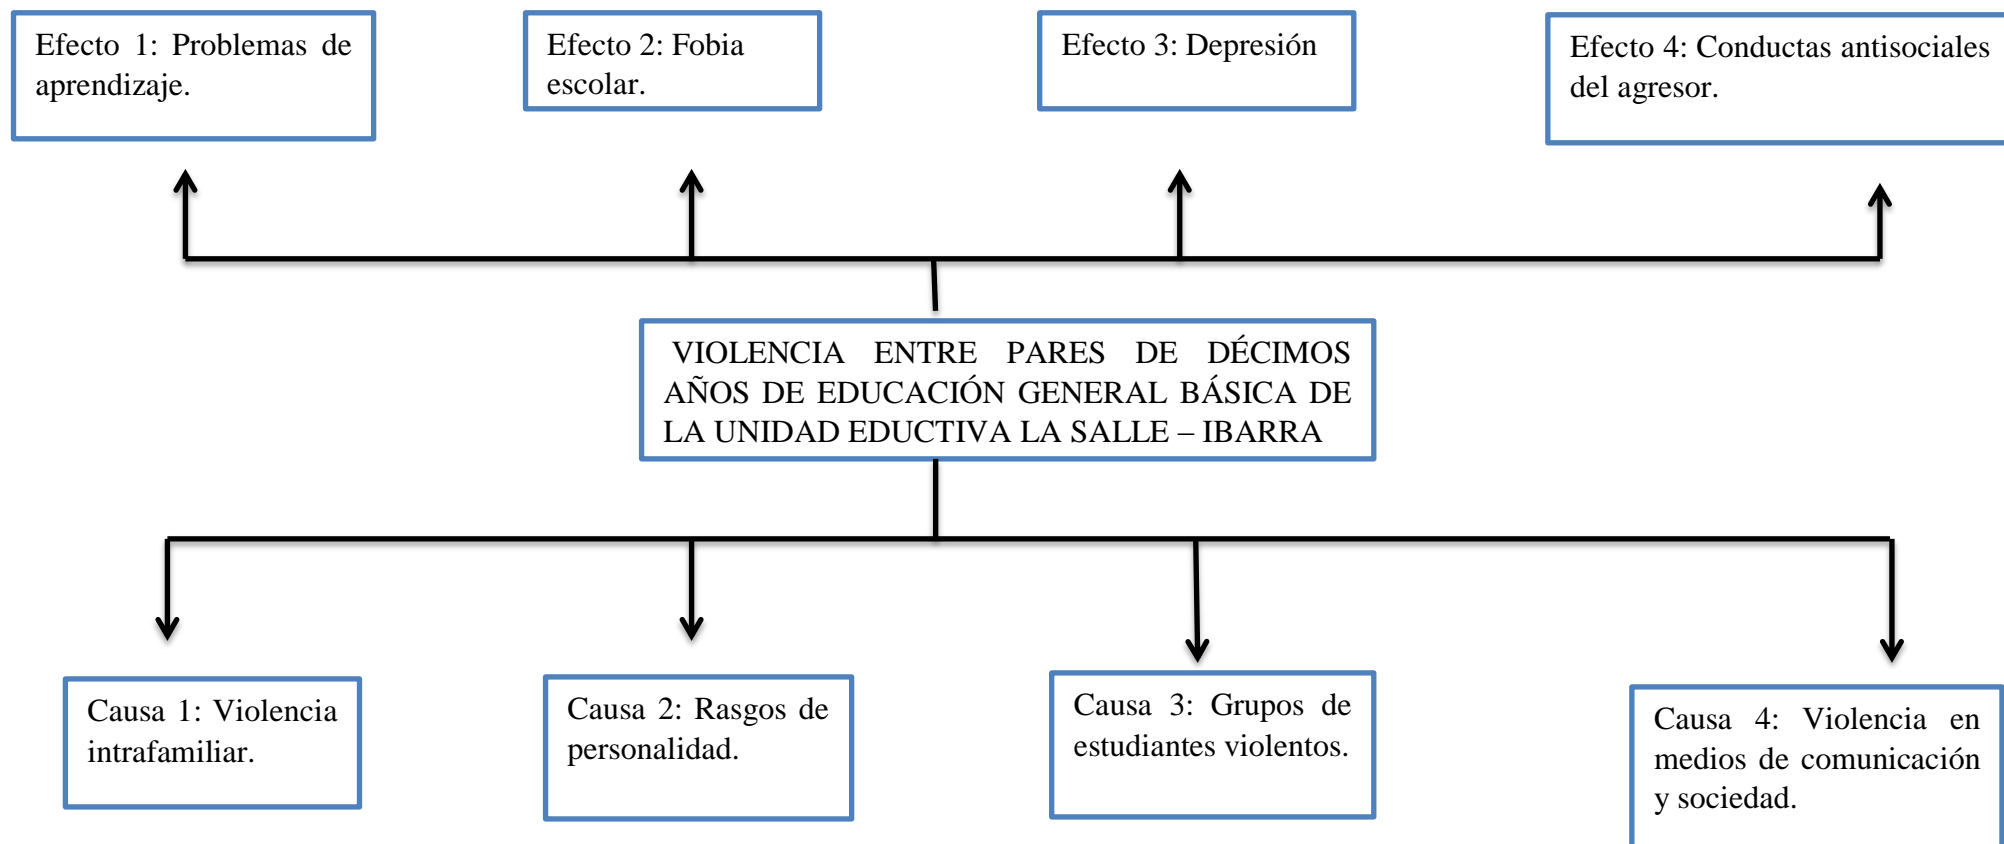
Efecto 1: Problemas de aprendizaje.

Efecto 2: Fobia escolar.

Efecto 3: Depresión

Efecto 4: Conductas antisociales del agresor.

VIOLENCIA ENTRE PARES DE DÉCIMOS AÑOS DE EDUCACIÓN GENERAL BÁSICA DE LA UNIDAD EDUCTIVA LA SALLE – IBARRA

Causa 1: Violencia intrafamiliar.

Causa 2: Rasgos de personalidad.

Causa 3: Grupos de estudiantes violentos.

Causa 4: Violencia en medios de comunicación y sociedad.